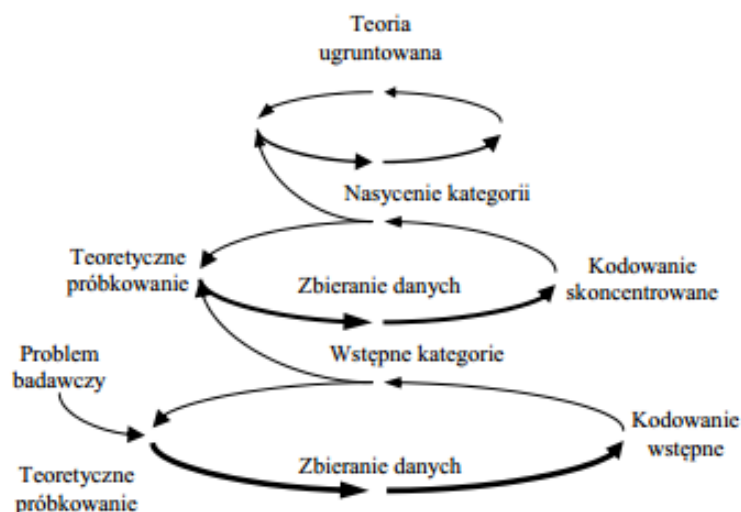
Teoria ugruntowana

Nasycenie kategorii

Teoretyczne próbkowanie

Zbieranie danych

Kodowanie skoncentrowane

Problem badawczy

Wstępne kategorie

Kodowanie wstępne

Teoretyczne próbkowanie

Zbieranie danych